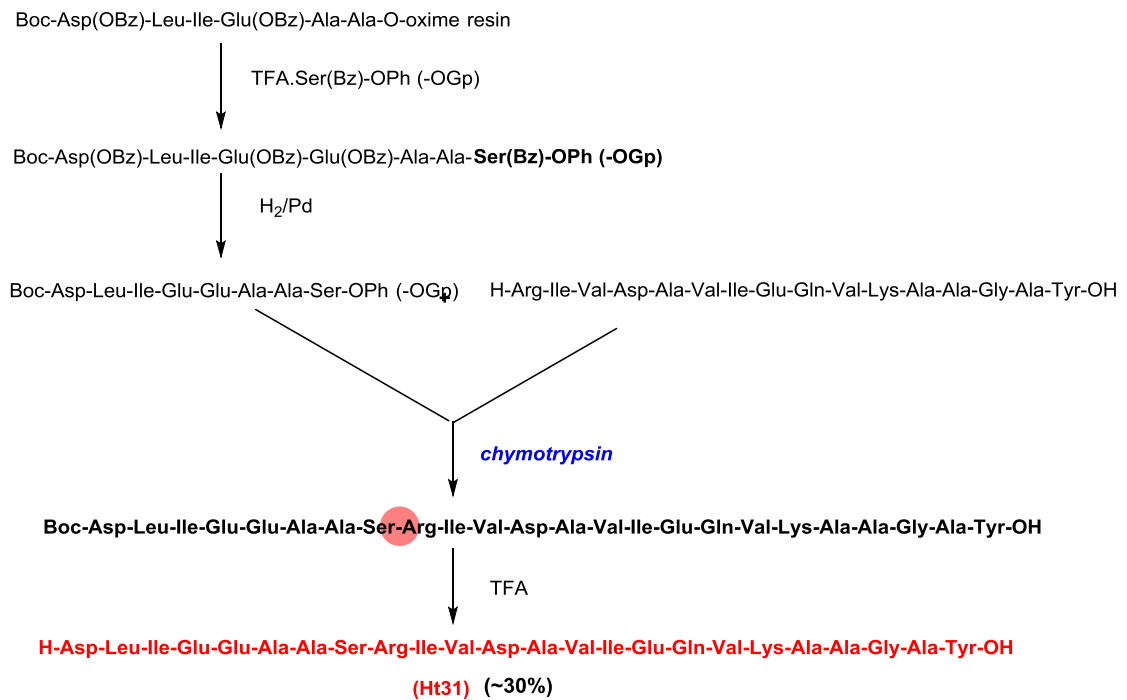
Boc-Asp(OBz)-Leu-Ile-Glu(OBz)-Ala-Ala-O-oxime resin

TFA.Ser(Bz)-OPh (-OGp)

Boc-Asp(OBz)-Leu-Ile-Glu(OBz)-Glu(OBz)-Ala-Ala-**Ser(Bz)-OPh (-OGp)**

$H_2$/Pd

Boc-Asp-Leu-Ile-Glu-Glu-Ala-Ala-Ser-OPh (-OGp) + H-Arg-Ile-Val-Asp-Ala-Val-Ile-Glu-Gln-Val-Lys-Ala-Ala-Gly-Ala-Tyr-OH

chymotrypsin

Boc-Asp-Leu-Ile-Glu-Glu-Ala-Ala-Ser-Arg-Ile-Val-Asp-Ala-Val-Ile-Glu-Gln-Val-Lys-Ala-Ala-Gly-Ala-Tyr-OH

TFA

H-Asp-Leu-Ile-Glu-Glu-Ala-Ala-Ser-Arg-Ile-Val-Asp-Ala-Val-Ile-Glu-Gln-Val-Lys-Ala-Ala-Gly-Ala-Tyr-OH

(Ht31) (~30%)